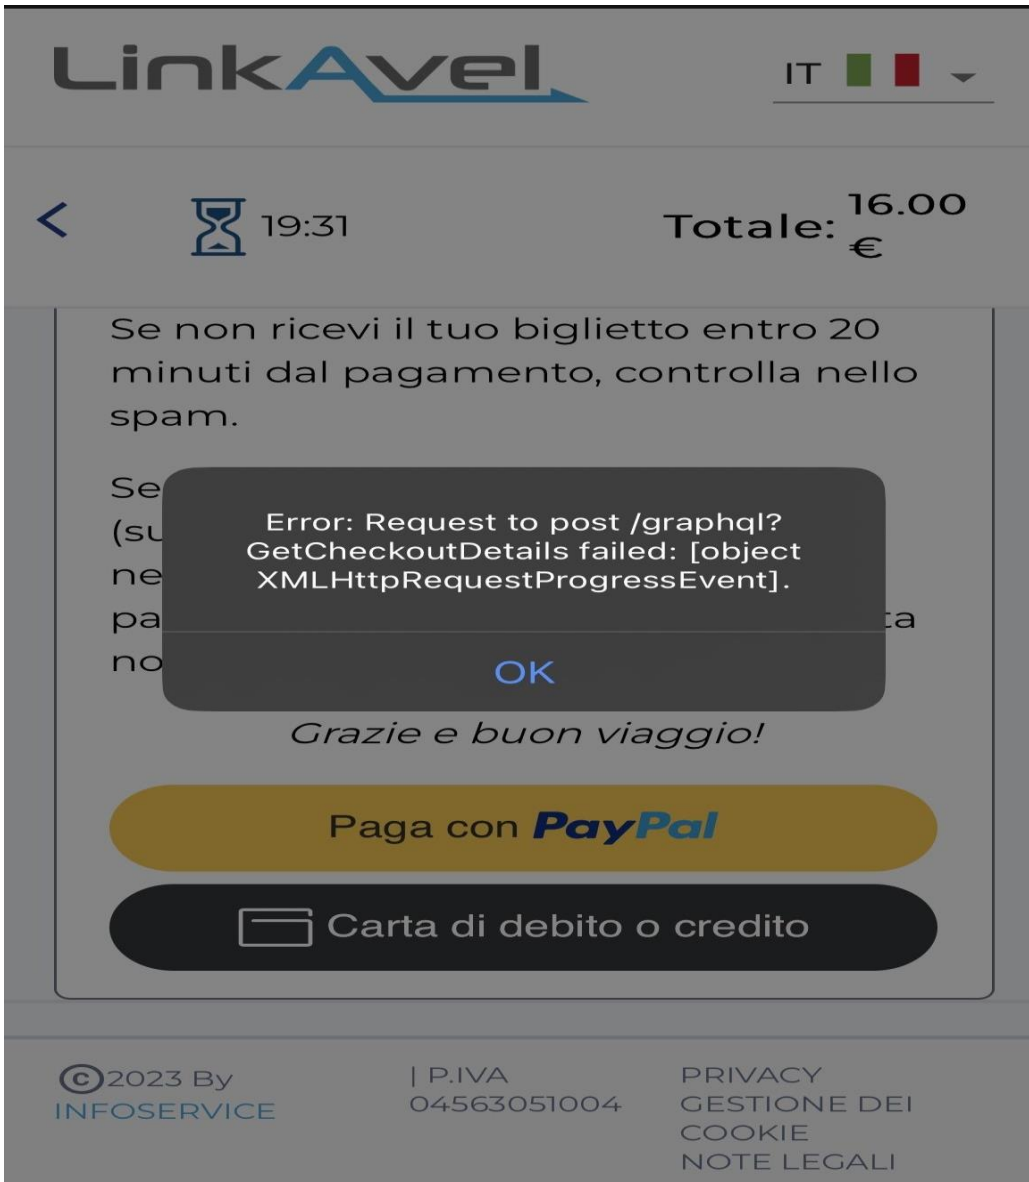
LinkAvel

IT

<

19:31

Totale: 16.00 €

Se non ricevi il tuo biglietto entro 20 minuti dal pagamento, controlla nello spam.

Se
(su
ne
pa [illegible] ta
no

Error: Request to post /graphql?GetCheckoutDetails failed: [object XMLHttpRequestProgressEvent].

OK

Grazie e buon viaggio!

Paga con PayPal

Carta di debito o credito

©2023 By INFOSERVICE

| P.IVA 04563051004

PRIVACY
GESTIONE DEI COOKIE
NOTE LEGALI